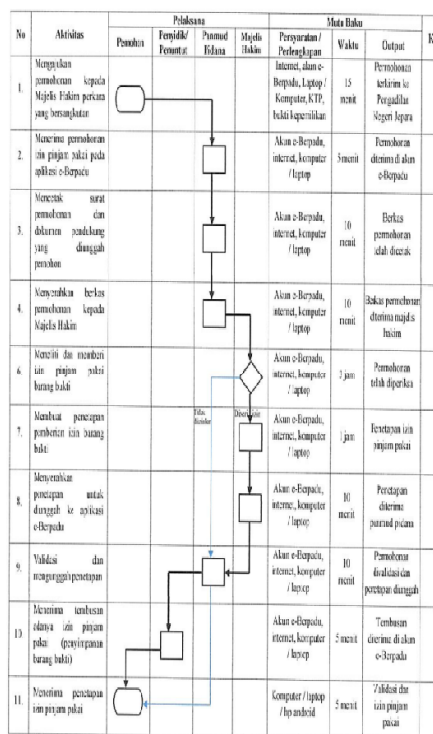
| No | Aktivitas | Pemohon | Penyidik/ Penuntut | Panmud Pidana | Majelis Hakim | Persyaratan / Perlengkapan | Waktu | Output | K |
|---|---|---|---|---|---|---|---|---|---|
| 1. | Mengajukan permohonan kepada Majelis Hakim perkara yang bersangkutan | | | | | Internet, akun e-Berpadu, Laptop / Komputer, KTP, bukti kepemilikan | 15 menit | Permohonan terkirim ke Pengadilan Negeri Jepara | |
| 2. | Menerima permohonan izin pinjam pakai pada aplikasi e-Berpadu | | | | | Akun e-Berpadu, internet, komputer / laptop | 5 menit | Permohonan diterima di akun e-Berpadu | |
| 3. | Mencetak surat permohonan dan dokumen pendukung yang diunggah pemohon | | | | | Akun e-Berpadu, internet, komputer / laptop | 10 menit | Berkas permohonan telah dicetak | |
| 4. | Menyerahkan berkas permohonan kepada Majelis Hakim | | | | | Akun e-Berpadu, internet, komputer / laptop | 10 menit | Berkas permohonan diterima majelis hakim | |
| 6. | Meneliti dan memberi izin pinjam pakai barang bukti | | | | | Akun e-Berpadu, internet, komputer / laptop | 2 jam | Permohonan telah diperiksa | |
| 7. | Membuat penetapan pemberian izin barang bukti | | Tidak Disetujui | Disetujui | | Akun e-Berpadu, internet, komputer / laptop | 1 jam | Penetapan izin pinjam pakai | |
| 8. | Menyerahkan penetapan untuk diunggah ke aplikasi e-Berpadu | | | | | Akun e-Berpadu, internet, komputer / laptop | 10 menit | Penetapan diterima panmud pidana | |
| 9. | Validasi dan mengunggah penetapan | | | | | Akun e-Berpadu, internet, komputer / laptop | 10 menit | Permohonan divalidasi dan penetapan diunggah | |
| 10. | Menerima tembusan adanya izin pinjam pakai (penyimpanan barang bukti) | | | | | Akun e-Berpadu, internet, komputer / laptop | 5 menit | Tembusan diterima di akun e-Berpadu | |
| 11. | Menerima penetapan izin pinjam pakai | | | | | Komputer / laptop / hp android | 5 menit | Validasi dan izin pinjam pakai | |